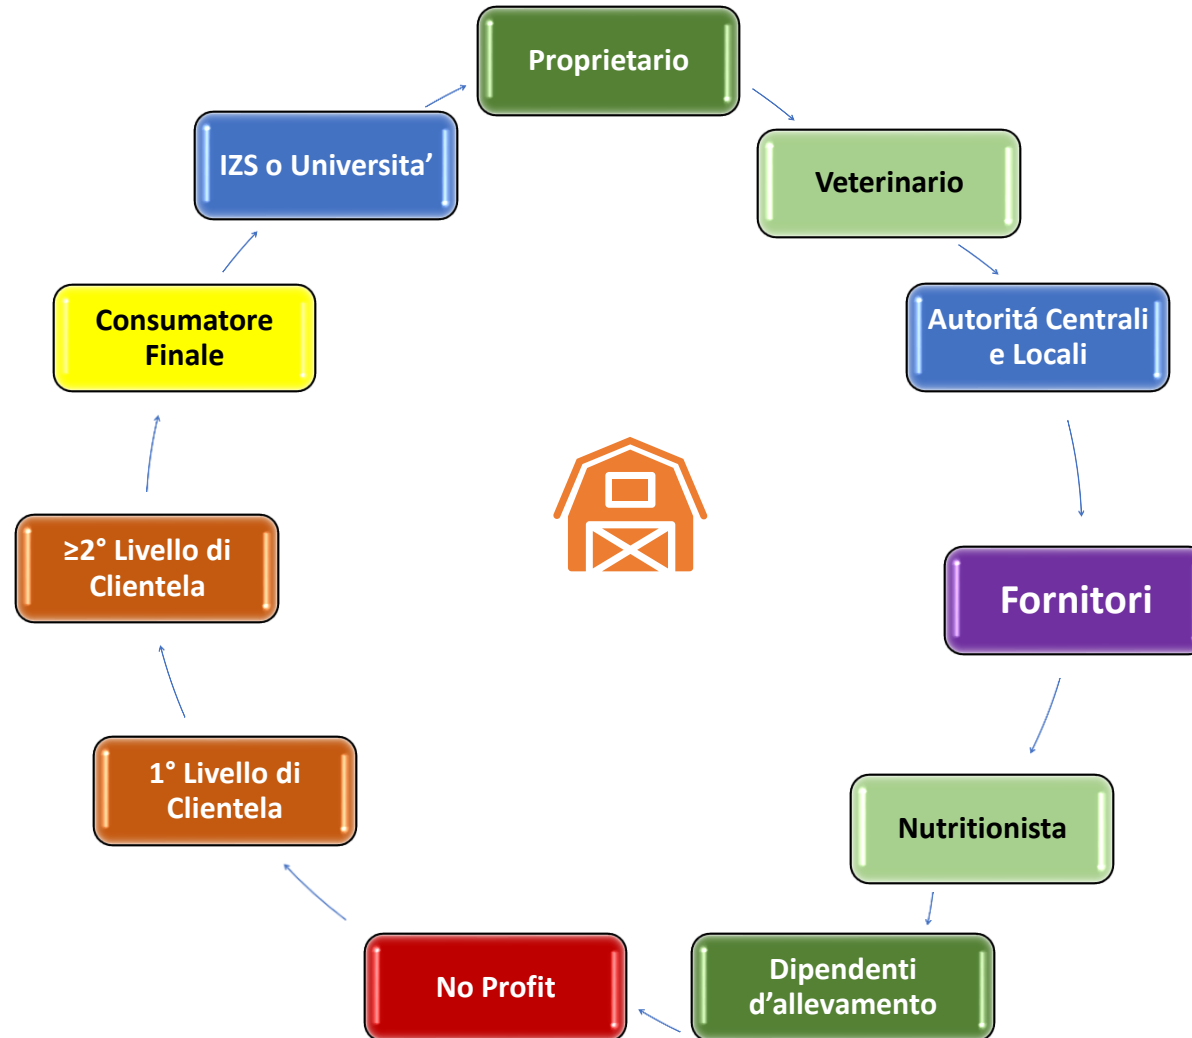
Proprietario

Veterinario

Autoritá Centrali e Locali

Fornitori

Nutritionista

Dipendenti d'allevamento

No Profit

1° Livello di Clientela

≥2° Livello di Clientela

Consumatore Finale

IZS o Universita'